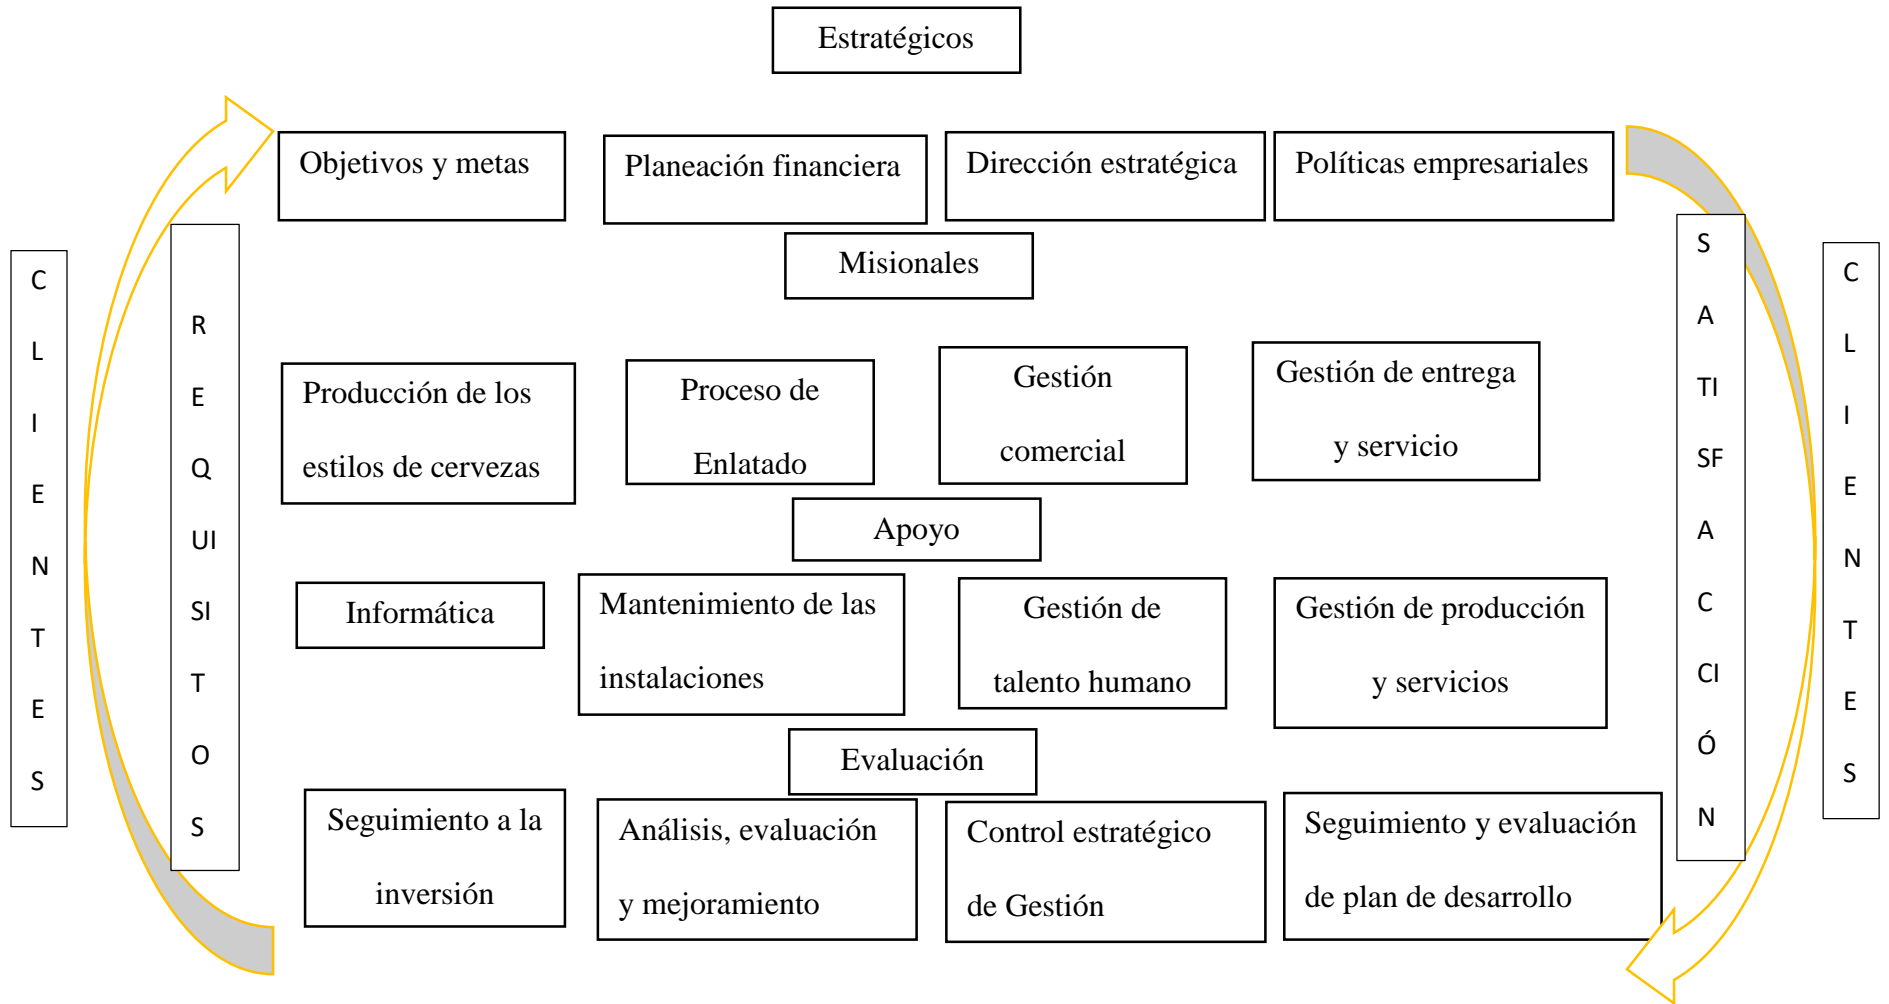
Estratégicos

C L I E N T E S

R E Q UI SI T O S

Objetivos y metas

Planeación financiera

Dirección estratégica

Políticas empresariales

Misionales

Producción de los estilos de cervezas

Proceso de Enlatado

Gestión comercial

Gestión de entrega y servicio

Apoyo

Informática

Mantenimiento de las instalaciones

Gestión de talento humano

Gestión de producción y servicios

Evaluación

Seguimiento a la inversión

Análisis, evaluación y mejoramiento

Control estratégico de Gestión

Seguimiento y evaluación de plan de desarrollo

S A TI SF A C CI Ó N

C L I E N T E S